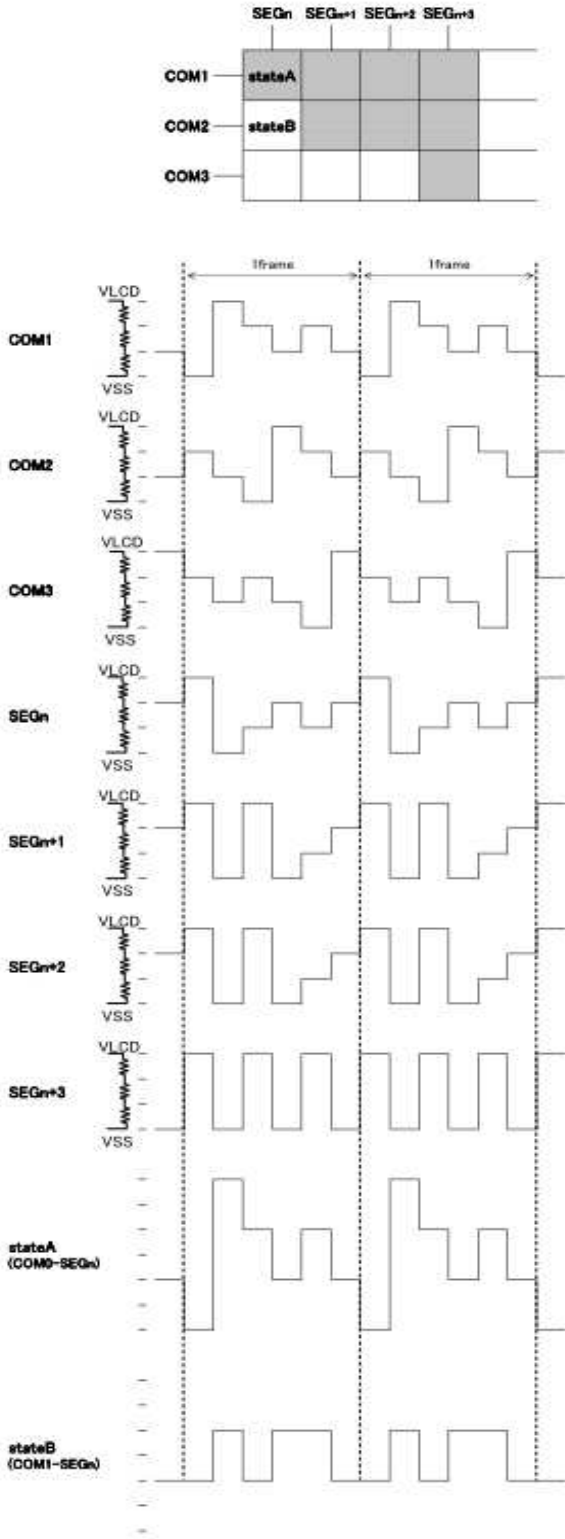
SEGn SEGn+1 SEGn+2 SEGn+3

COM1 stateA

COM2 stateB

COM3

1frame 1frame

VLCD
COM1
VSS

VLCD
COM2
VSS

VLCD
COM3
VSS

VLCD
SEGn
VSS

VLCD
SEGn+1
VSS

VLCD
SEGn+2
VSS

VLCD
SEGn+3
VSS

stateA
(COM0-SEGn)

stateB
(COM1-SEGn)